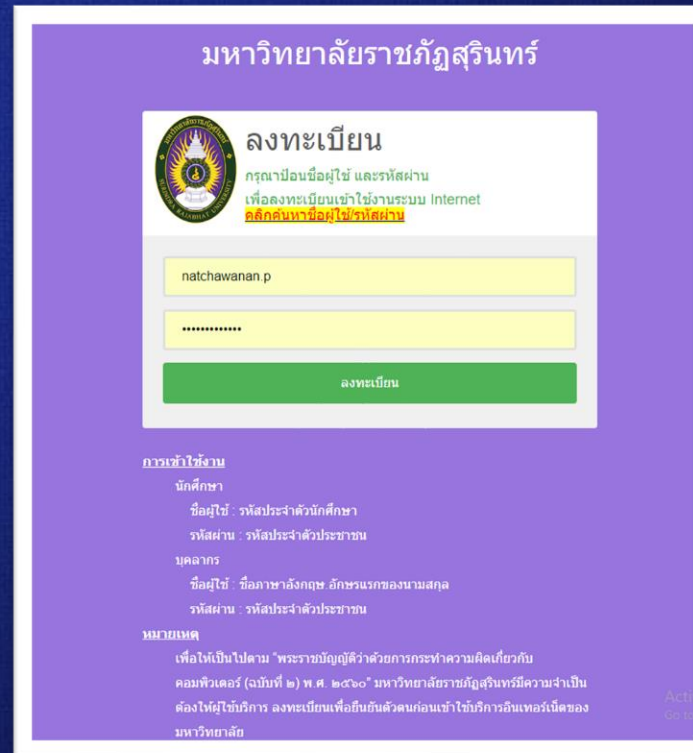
มหาวิทยาลัยราชภัฏสุรินทร์

ลงทะเบียน

กรุณาป้อนชื่อผู้ใช้ และรหัสผ่าน

เพื่อลงทะเบียนเข้าใช้งานระบบ Internet

คลิกค้นหาชื่อผู้ใช้/รหัสผ่าน

natchawanan.p

•••••••••••••

ลงทะเบียน

การเข้าใช้งาน

นักศึกษา

ชื่อผู้ใช้ : รหัสประจำตัวนักศึกษา

รหัสผ่าน : รหัสประจำตัวประชาชน

บุคลากร

ชื่อผู้ใช้ : ชื่อภาษาอังกฤษ.อักษรแรกของนามสกุล

รหัสผ่าน : รหัสประจำตัวประชาชน

หมายเหตุ

เพื่อให้เป็นไปตาม "พระราชบัญญัติว่าด้วยการกระทำความผิดเกี่ยวกับคอมพิวเตอร์ (ฉบับที่ ๒) พ.ศ. ๒๕๖๐" มหาวิทยาลัยราชภัฏสุรินทร์มีความจำเป็นต้องให้ผู้ใช้บริการ ลงทะเบียนเพื่อยืนยันตัวตนก่อนเข้าใช้บริการอินเทอร์เน็ตของมหาวิทยาลัย

Acti
Go t